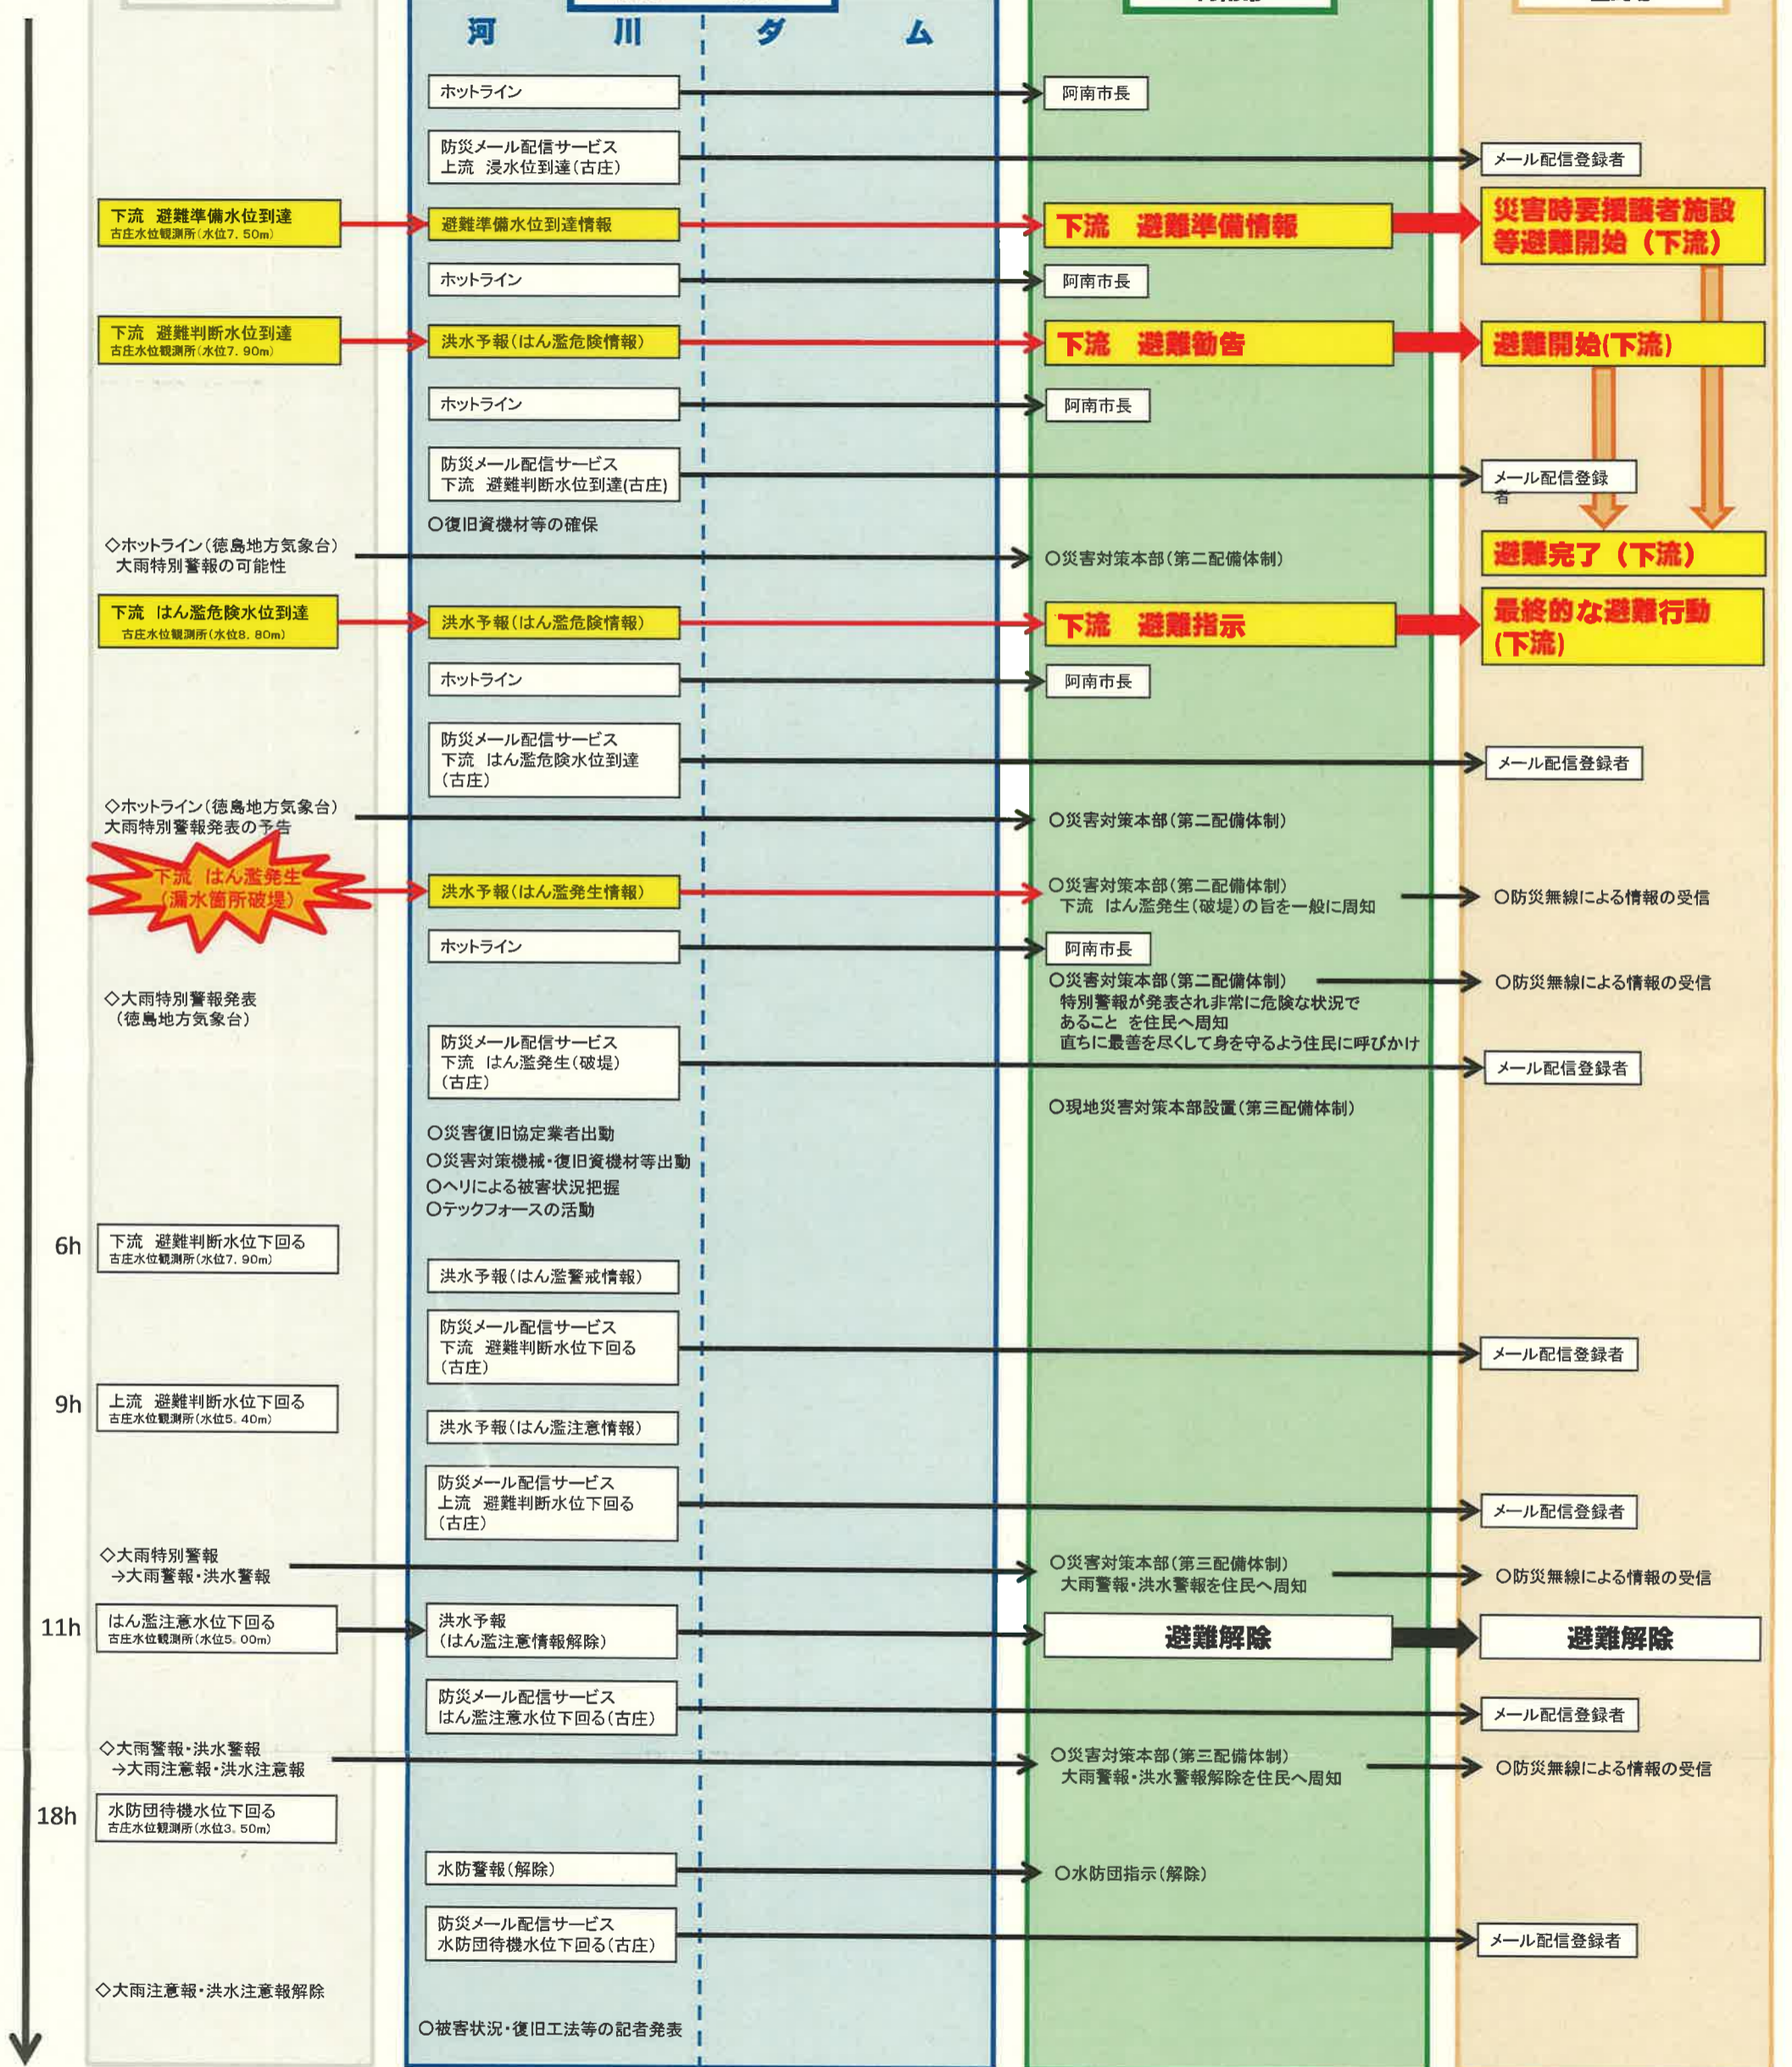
河　　川　　ダ　　ム

ホットライン
阿南市長

防災メール配信サービス
上流　浸水位到達(古庄)
メール配信登録者

下流　避難準備水位到達
古庄水位観測所(水位7.50m)
避難準備水位到達情報
下流　避難準備情報
災害時要援護者施設等避難開始（下流）

ホットライン
阿南市長

下流　避難判断水位到達
古庄水位観測所(水位7.90m)
洪水予報(はん濫危険情報)
下流　避難勧告
避難開始(下流)

ホットライン
阿南市長

防災メール配信サービス
下流　避難判断水位到達(古庄)
メール配信登録者

○復旧資機材等の確保

◇ホットライン(徳島地方気象台)
大雨特別警報の可能性
○災害対策本部(第二配備体制)
避難完了（下流）

下流　はん濫危険水位到達
古庄水位観測所(水位8.80m)
洪水予報(はん濫危険情報)
下流　避難指示
最終的な避難行動(下流)

ホットライン
阿南市長

防災メール配信サービス
下流　はん濫危険水位到達
(古庄)
メール配信登録者

◇ホットライン(徳島地方気象台)
大雨特別警報発表の予告
○災害対策本部(第二配備体制)

下流　はん濫発生
(漏水箇所破堤)
洪水予報(はん濫発生情報)
○災害対策本部(第二配備体制)
下流　はん濫発生(破堤)の旨を一般に周知
○防災無線による情報の受信

ホットライン
阿南市長
○災害対策本部(第二配備体制)
特別警報が発表され非常に危険な状況であること を住民へ周知
直ちに最善を尽くして身を守るよう住民に呼びかけ
○防災無線による情報の受信

◇大雨特別警報発表
(徳島地方気象台)

防災メール配信サービス
下流　はん濫発生(破堤)
(古庄)
メール配信登録者

○現地災害対策本部設置(第三配備体制)

○災害復旧協定業者出動
○災害対策機械・復旧資機材等出動
○ヘリによる被害状況把握
○テックフォースの活動

6h
下流　避難判断水位下回る
古庄水位観測所(水位7.90m)

洪水予報(はん濫警戒情報)

防災メール配信サービス
下流　避難判断水位下回る
(古庄)
メール配信登録者

9h
上流　避難判断水位下回る
古庄水位観測所(水位5.40m)

洪水予報(はん濫注意情報)

防災メール配信サービス
上流　避難判断水位下回る
(古庄)
メール配信登録者

◇大雨特別警報
→大雨警報・洪水警報
○災害対策本部(第三配備体制)
大雨警報・洪水警報を住民へ周知
○防災無線による情報の受信

11h
はん濫注意水位下回る
古庄水位観測所(水位5.00m)
洪水予報
(はん濫注意情報解除)
避難解除
避難解除

防災メール配信サービス
はん濫注意水位下回る(古庄)
メール配信登録者

◇大雨警報・洪水警報
→大雨注意報・洪水注意報
○災害対策本部(第三配備体制)
大雨警報・洪水警報解除を住民へ周知
○防災無線による情報の受信

18h
水防団待機水位下回る
古庄水位観測所(水位3.50m)

水防警報(解除)
○水防団指示(解除)

防災メール配信サービス
水防団待機水位下回る(古庄)
メール配信登録者

◇大雨注意報・洪水注意報解除

○被害状況・復旧工法等の記者発表